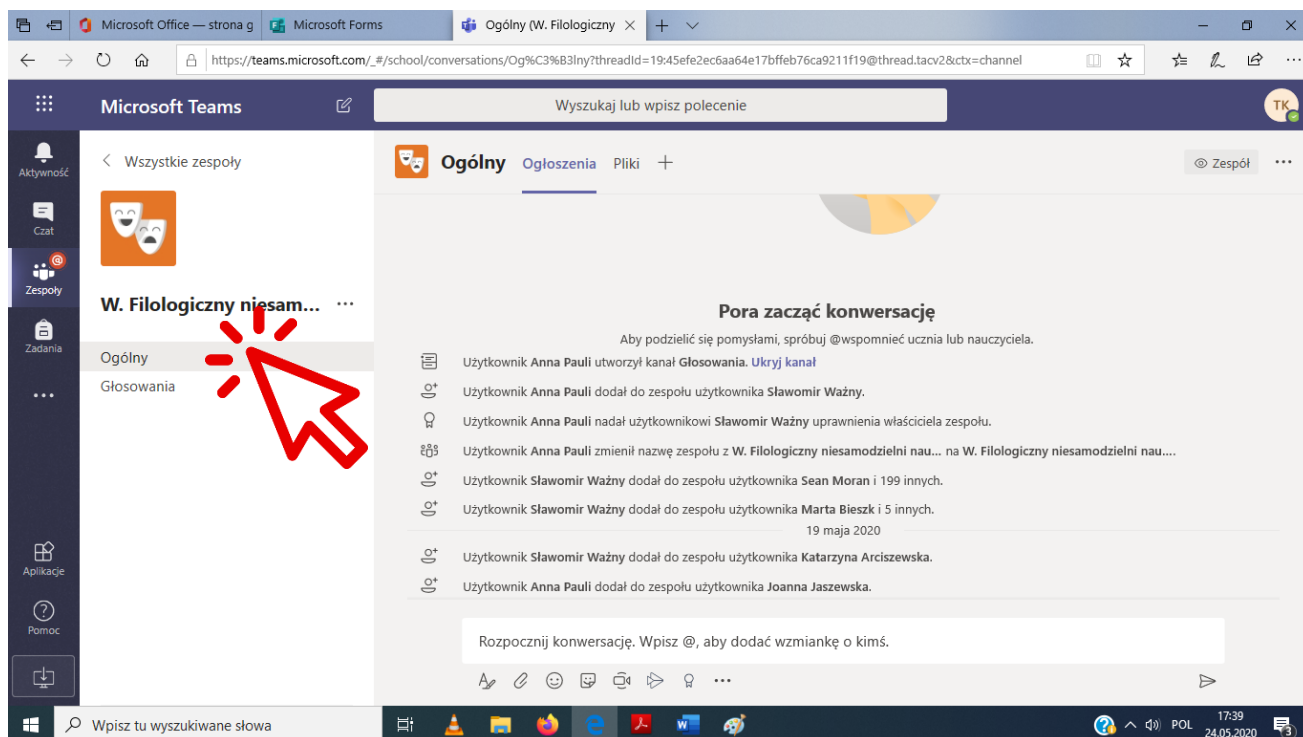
Microsoft Office — strona g
Microsoft Forms
Ogólny (W. Filologiczny
https://teams.microsoft.com/_#/school/conversations/Og%C3%B3lny?threadId=19:45efe2ec6aa64e17bffeb76ca9211f19@thread.tacv2&ctx=channel

Microsoft Teams
Wyszukaj lub wpisz polecenie
TK

Aktywność
Czat
Zespoły
Zadania
...
Aplikacje
Pomoc

Wszystkie zespoły
W. Filologiczny niesam...
Ogólny
Głosowania

Ogólny Ogłoszenia Pliki +
Zespół

Pora zacząć konwersację
Aby podzielić się pomysłami, spróbuj @wspomnieć ucznia lub nauczyciela.

Użytkownik Anna Pauli utworzył kanał Głosowania. Ukryj kanał
Użytkownik Anna Pauli dodał do zespołu użytkownika Sławomir Ważny.
Użytkownik Anna Pauli nadał użytkownikowi Sławomir Ważny uprawnienia właściciela zespołu.
Użytkownik Anna Pauli zmienił nazwę zespołu z W. Filologiczny niesamodzielni nau... na W. Filologiczny niesamodzielni nau....
Użytkownik Sławomir Ważny dodał do zespołu użytkownika Sean Moran i 199 innych.
Użytkownik Sławomir Ważny dodał do zespołu użytkownika Marta Bieszk i 5 innych.
19 maja 2020
Użytkownik Sławomir Ważny dodał do zespołu użytkownika Katarzyna Arciszewska.
Użytkownik Anna Pauli dodał do zespołu użytkownika Joanna Jaszewska.

Rozpocznij konwersację. Wpisz @, aby dodać wzmiankę o kimś.

Wpisz tu wyszukiwane słowa
POL 17:39 24.05.2020